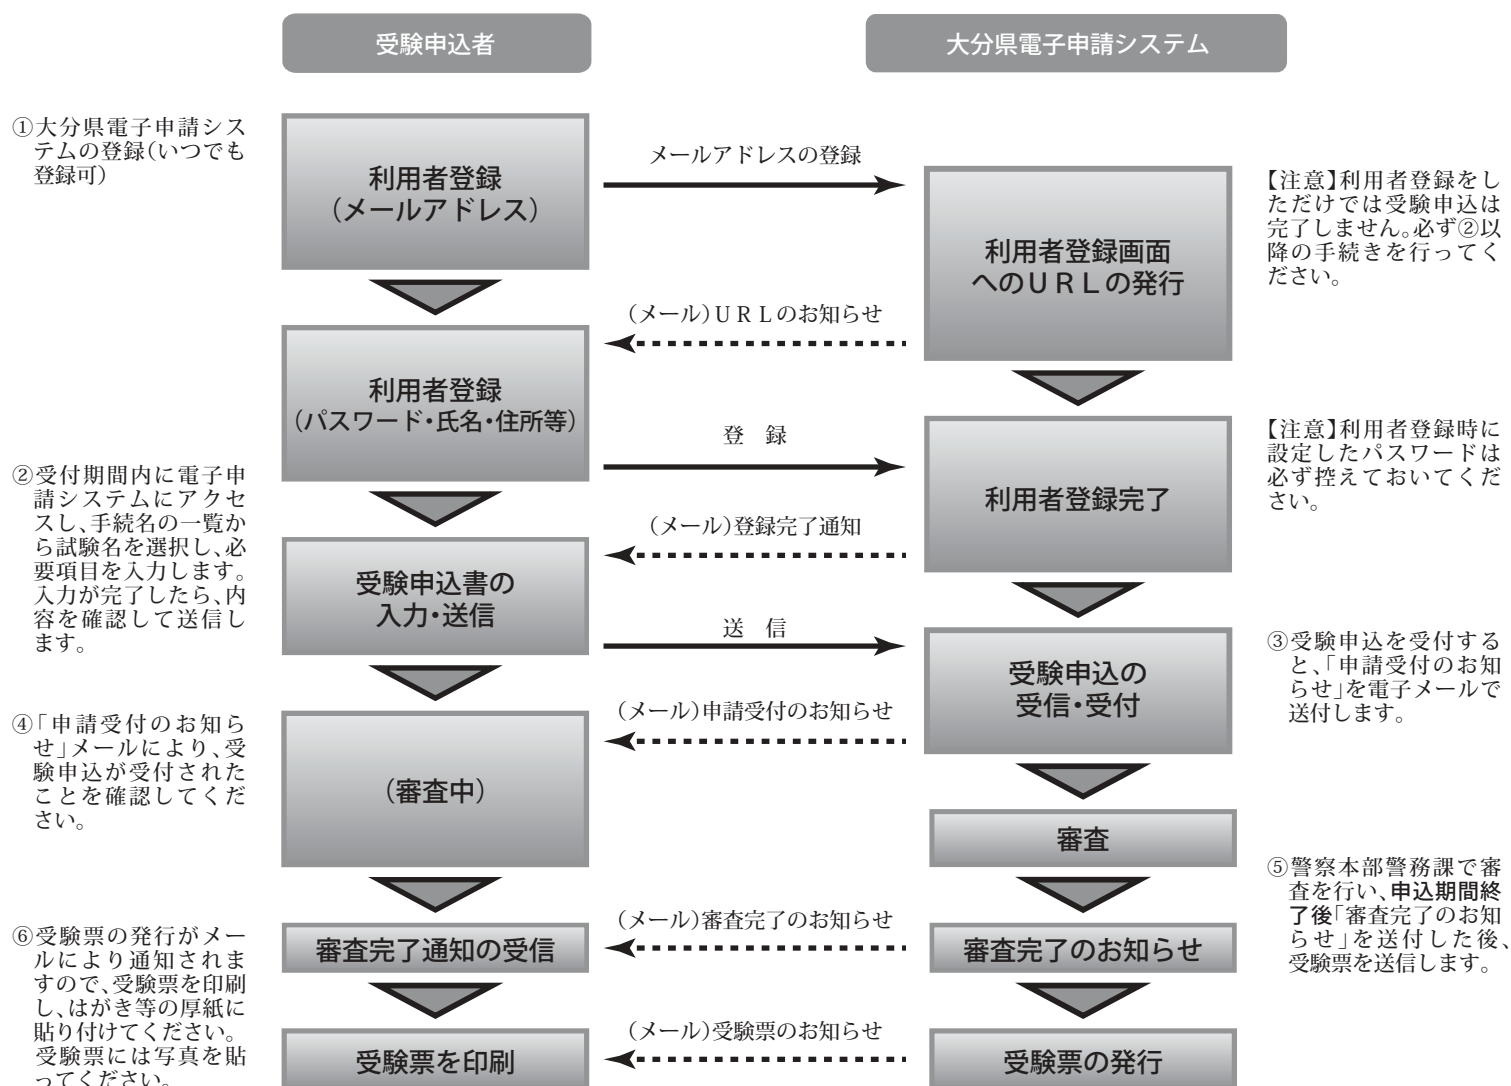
受験申込者

大分県電子申請システム

①大分県電子申請システムの登録(いつでも登録可)

利用者登録
(メールアドレス)

メールアドレスの登録

利用者登録画面へのURLの発行

【注意】利用者登録をしただけでは受験申込は完了しません。必ず②以降の手続きを行ってください。

(メール)URLのお知らせ

利用者登録
(パスワード・氏名・住所等)

登録

利用者登録完了

【注意】利用者登録時に設定したパスワードは必ず控えておいてください。

②受付期間内に電子申請システムにアクセスし、手続名の一覧から試験名を選択し、必要項目を入力します。入力が完了したら、内容を確認して送信します。

(メール)登録完了通知

受験申込書の入力・送信

送信

受験申込の受信・受付

③受験申込を受付すると、「申請受付のお知らせ」を電子メールで送付します。

④「申請受付のお知らせ」メールにより、受験申込が受付されたことを確認してください。

(メール)申請受付のお知らせ

(審査中)

審査

⑤警察本部警務課で審査を行い、申込期間終了後「審査完了のお知らせ」を送付した後、受験票を送信します。

⑥受験票の発行がメールにより通知されますので、受験票を印刷し、はがき等の厚紙に貼り付けてください。受験票には写真を貼ってください。

(メール)審査完了のお知らせ

審査完了通知の受信

審査完了のお知らせ

(メール)受験票のお知らせ

受験票を印刷

受験票の発行